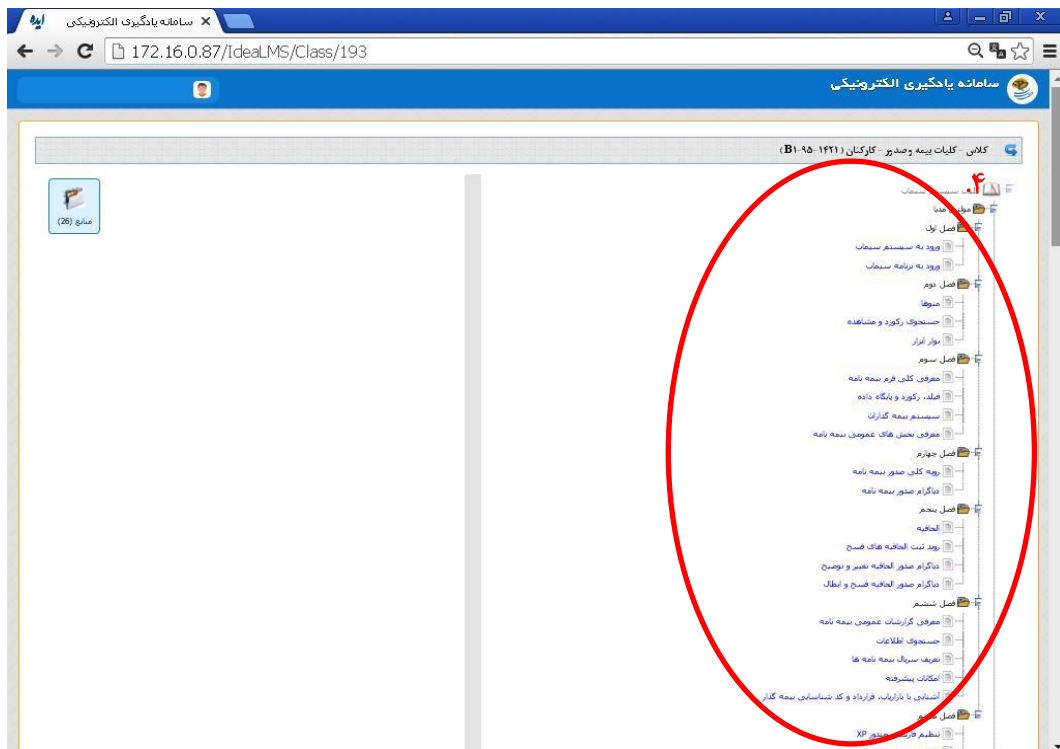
سامانه یادگیری الکترونیکی
172.16.0.87/IdeaLMS/Class/193
سامانه یادگیری الکترونیکی
کلاس - کلیات بیمه وصدور - کارکنان (۱۴۲۱-۹۵-B1)
منابع (26)
۴
سیستم سیماب
مولتی مدیا
فصل اول
ورود به سیستم سیماب
ورود به برنامه سیماب
فصل دوم
منوها
جستجوی رکورد و مشاهده
نوار ابزار
فصل سوم
معرفی کلی فرم بیمه نامه
فیلد، رکورد و پایگاه داده
سیستم بیمه گذاران
معرفی بخش های عمومی بیمه نامه
فصل چهارم
رویه کلی صدور بیمه نامه
دیاگرام صدور بیمه نامه
فصل پنجم
الحاقیه
روند ثبت الحاقیه های فسخ
دیاگرام صدور الحاقیه تغییر و توضیح
دیاگرام صدور الحاقیه فسخ و ابطال
فصل ششم
معرفی گزارشات عمومی بیمه نامه
جستجوی اطلاعات
تعریف سریال بیمه نامه ها
امکانات پیشرفته
آشنایی با بازاریاب، قرارداد و کد شناسایی بیمه گذار
فصل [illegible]
تنظیم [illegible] ویندوز XP